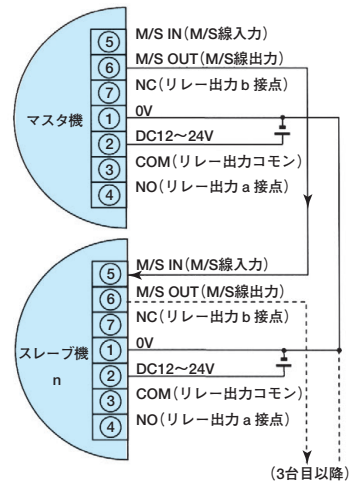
マスタ機

⑤ M/S IN(M/S線入力)
⑥ M/S OUT(M/S線出力)
⑦ NC(リレー出力 b 接点)
① 0V
② DC12〜24V
③ COM(リレー出力コモン)
④ NO(リレー出力 a 接点)

スレーブ機
n

⑤ M/S IN(M/S線入力)
⑥ M/S OUT(M/S線出力)
⑦ NC(リレー出力 b 接点)
① 0V
② DC12〜24V
③ COM(リレー出力コモン)
④ NO(リレー出力 a 接点)

(3台目以降)